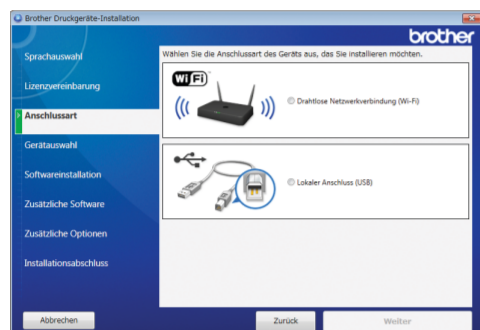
Brother Druckgeräte-Installation

brother

Sprachauswahl

Lizenzvereinbarung

Anschlussart

Geräteauswahl

Softwareinstallation

Zusätzliche Software

Zusätzliche Optionen

Installationsabschluss

Wählen Sie die Anschlussart des Geräts aus, das Sie installieren möchten.

Wi Fi

Drahtlose Netzwerkverbindung (Wi-Fi)

Lokaler Anschluss (USB)

Abbrechen

Zurück

Weiter